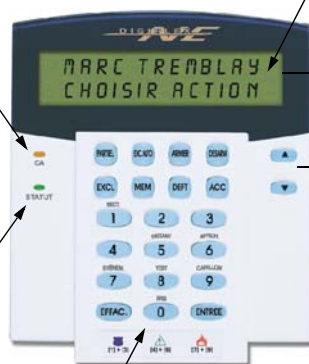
DIGIPLEX NE

MARC TREMBLAY
CHOISIR ACTION

CA

STATUT

PARTIEL
SC.NTO
ARMER
DESARM
EXCL.
MEM
DEFT
ACC
SECT.
1
2
3
MESSAG
APPROB
4
5
6
EVENEM.
TEST
CAPT.LOG.
7
8
9
PRG
EFFAC.
0
ENTREE

[1] + [3]
[4] + [6]
[7] + [9]